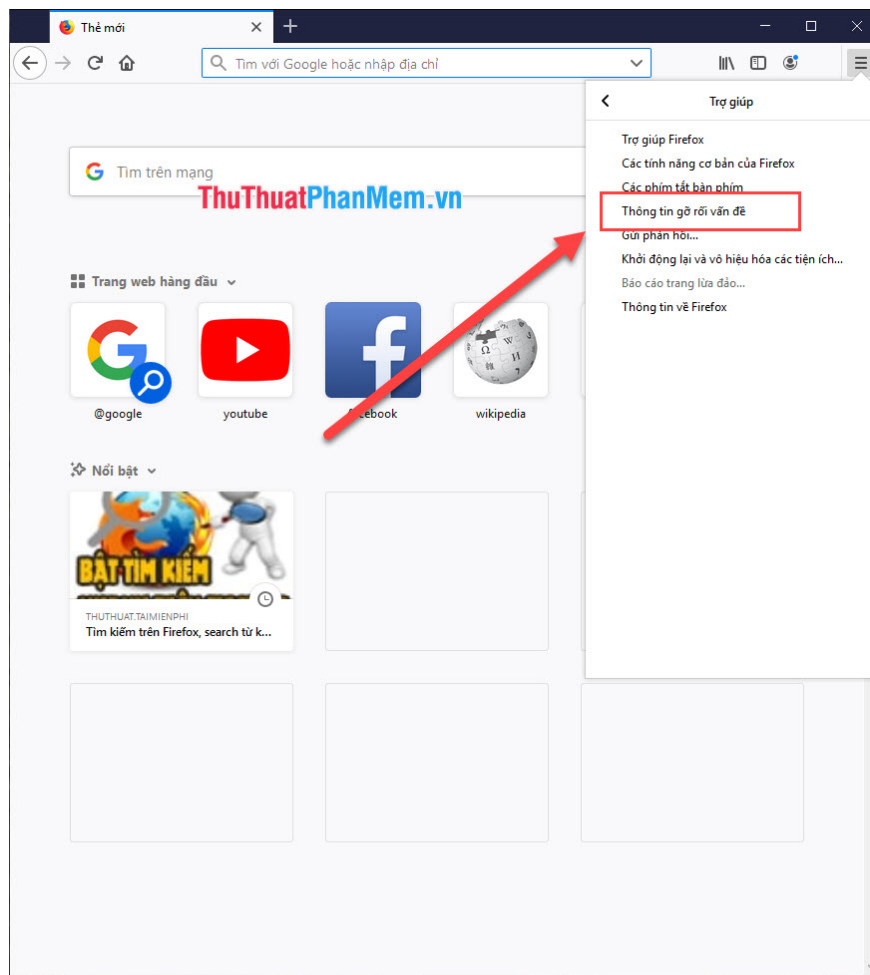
Thẻ mới

Tìm với Google hoặc nhập địa chỉ

Tìm trên mạng

ThuThuatPhanMem.vn

Trang web hàng đầu

@google

youtube

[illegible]ebook

wikipedia

Nổi bật

BẬT TÌM KIẾM

THUTHUAT.TAIMIENPHI

Tìm kiếm trên Firefox, search từ k...

Trợ giúp

Trợ giúp Firefox

Các tính năng cơ bản của Firefox

Các phím tắt bàn phím

Thông tin gỡ rối vấn đề

Gửi phản hồi...

Khởi động lại và vô hiệu hóa các tiện ích...

Báo cáo trang lừa đảo...

Thông tin về Firefox